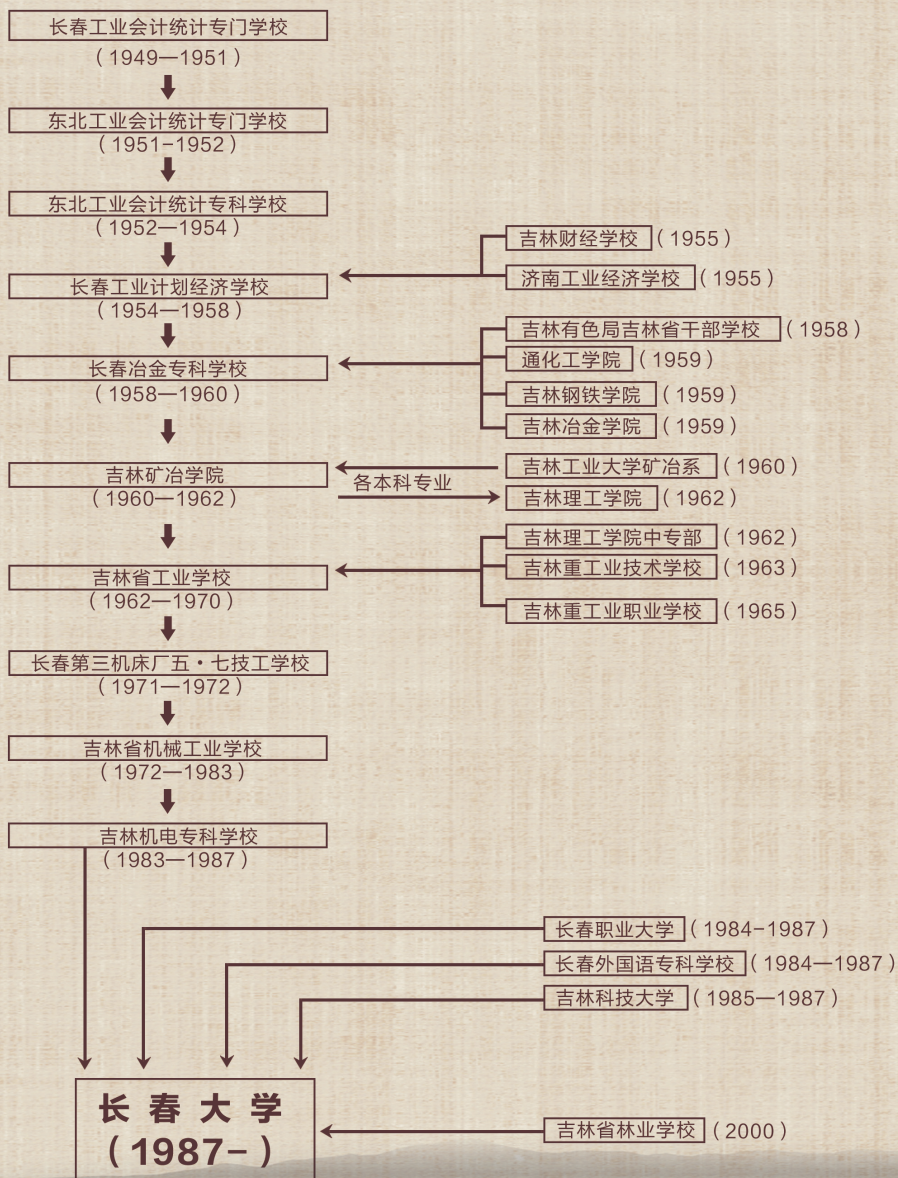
长春工业会计统计专门学校
（1949—1951）

东北工业会计统计专门学校
（1951-1952）

东北工业会计统计专科学校
（1952—1954）

吉林财经学校（1955）
济南工业经济学校（1955）

长春工业计划经济学校
（1954—1958）

吉林有色局吉林省干部学校（1958）
通化工学院（1959）
吉林钢铁学院（1959）
吉林冶金学院（1959）

长春冶金专科学校
（1958—1960）

吉林工业大学矿冶系（1960）
各本科专业
吉林理工学院（1962）

吉林矿冶学院
（1960—1962）

吉林理工学院中专部（1962）
吉林重工业技术学校（1963）
吉林重工业职业学校（1965）

吉林省工业学校
（1962—1970）

长春第三机床厂五・七技工学校
（1971—1972）

吉林省机械工业学校
（1972—1983）

吉林机电专科学校
（1983—1987）

长春职业大学（1984-1987）
长春外国语专科学校（1984—1987）
吉林科技大学（1985—1987）

长春大学
（1987-）

吉林省林业学校（2000）